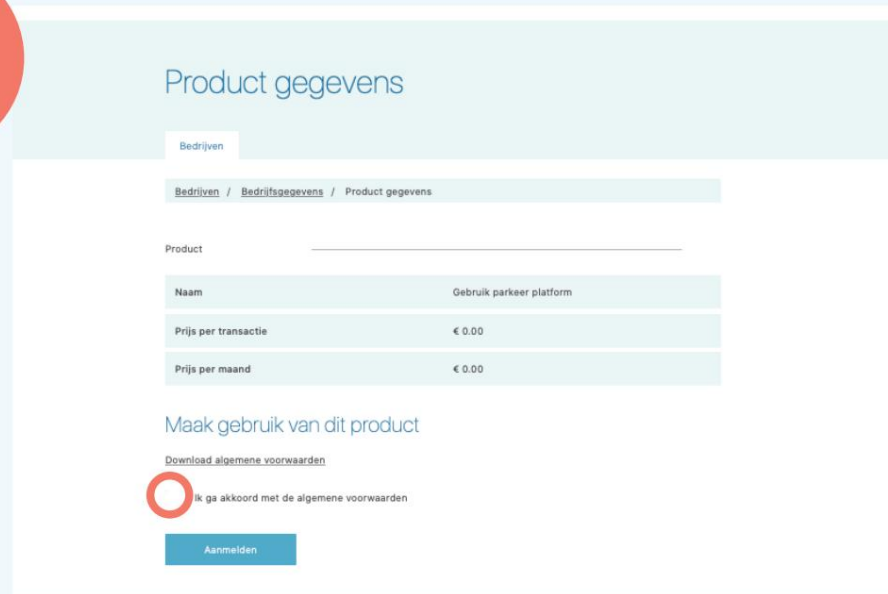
Product gegevens

Bedrijven

Bedrijven / Bedrijfsgegevens / Product gegevens

Product

| Naam | Gebruik parkeer platform |
|---|---|
| Prijs per transactie | € 0.00 |
| Prijs per maand | € 0.00 |

Maak gebruik van dit product

Download algemene voorwaarden

Ik ga akkoord met de algemene voorwaarden

Aanmelden